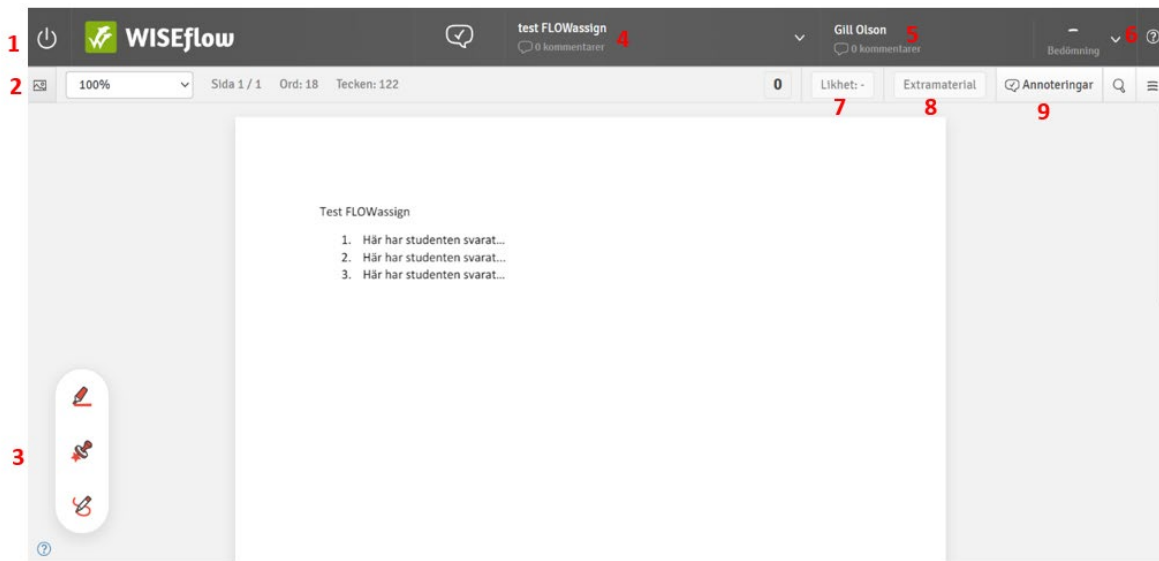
1 WISEflow

test FLOWassign
0 kommentarer
4

Gill Olson
0 kommentarer
5

–
Bedömning
6

2 100% Sida 1 / 1 Ord: 18 Tecken: 122

0 Likhet: - Extramaterial Annoteringar
7 8 9

Test FLOWassign

1. Här har studenten svarat...
2. Här har studenten svarat...
3. Här har studenten svarat...

3